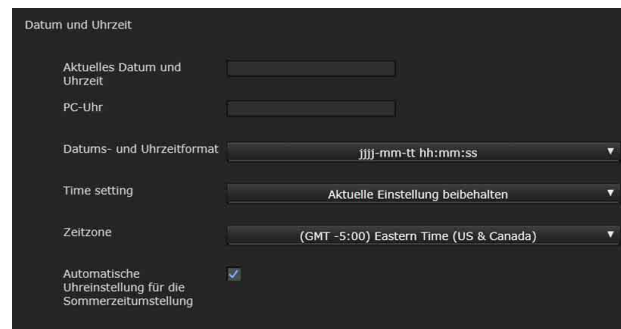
Datum und Uhrzeit

Aktuelles Datum und Uhrzeit

PC-Uhr

Datums- und Uhrzeitformat
jjjj-mm-tt hh:mm:ss

Time setting
Aktuelle Einstellung beibehalten

Zeitzone
(GMT -5:00) Eastern Time (US & Canada)

Automatische Uhreinstellung für die Sommerzeitumstellung